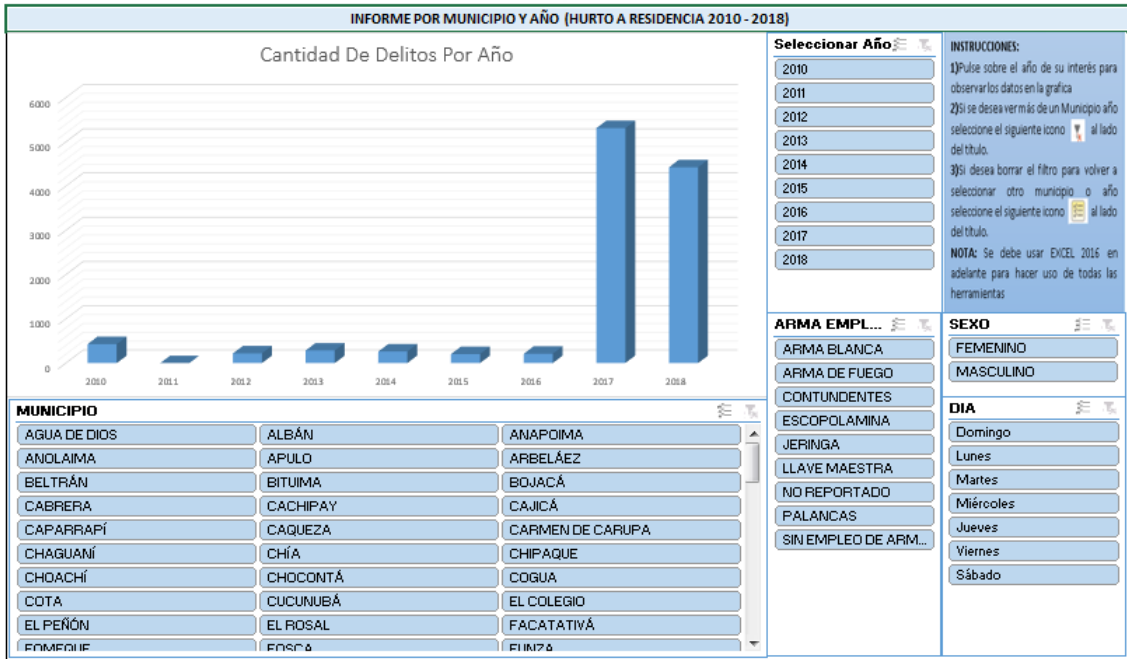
INFORME POR MUNICIPIO Y AÑO (HURTO A RESIDENCIA 2010 - 2018)

Cantidad De Delitos Por Año

6000
5000
4000
3000
2000
1000
0

2010 2011 2012 2013 2014 2015 2016 2017 2018

Seleccionar Año

2010
2011
2012
2013
2014
2015
2016
2017
2018

INSTRUCCIONES:
1)Pulse sobre el año de su interés para observar los datos en la grafica
2)Si se desea ver más de un Municipio año seleccione el siguiente icono al lado del titulo.
3)Si desea borrar el filtro para volver a seleccionar otro municipio o año seleccione el siguiente icono al lado del titulo.
NOTA: Se debe usar EXCEL 2016 en adelante para hacer uso de todas las herramientas

ARMA EMPL...

ARMA BLANCA
ARMA DE FUEGO
CONTUNDENTES
ESCOPOLAMINA
JERINGA
LLAVE MAESTRA
NO REPORTADO
PALANCAS
SIN EMPLEO DE ARM...

SEXO

FEMENINO
MASCULINO

DIA

Domingo
Lunes
Martes
Miércoles
Jueves
Viernes
Sábado

MUNICIPIO

| | | |
|---|---|---|
| AGUA DE DIOS | ALBÁN | ANAPOIMA |
| ANOLAIMA | APULO | ARBELÁEZ |
| BELTRÁN | BITUIMA | BOJACÁ |
| CABRERA | CACHIPAY | CAJICÁ |
| CAPARRAPÍ | CAQUEZA | CARMEN DE CARUPA |
| CHAGUANÍ | CHÍA | CHIPAQUE |
| CHOACHÍ | CHOCONTÁ | COGUA |
| COTA | CUCUNUBÁ | EL COLEGIO |
| EL PEÑÓN | EL ROSAL | FACATATIVÁ |
| FOMEQUE | FOSCA | FUNZA |